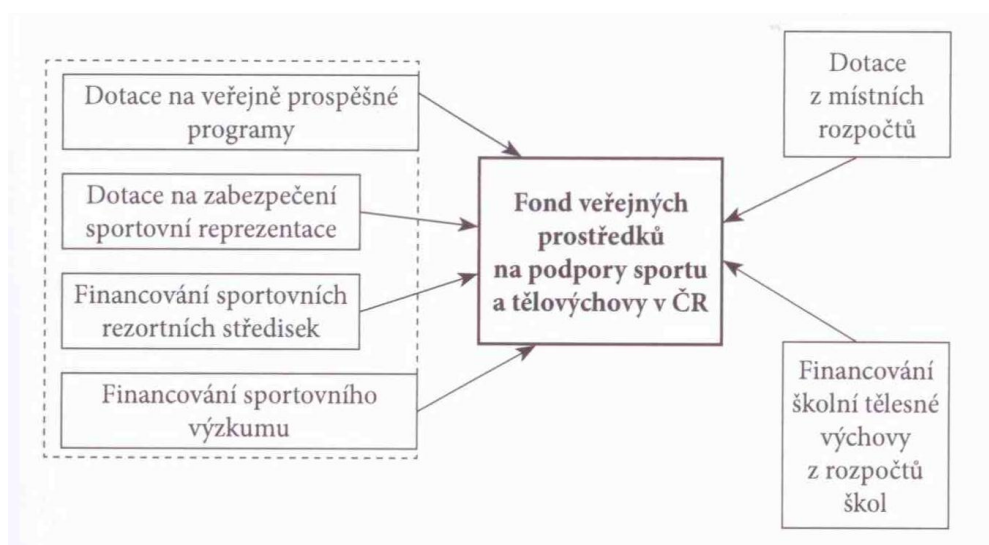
Dotace na veřejně prospěšné programy

Dotace na zabezpečení sportovní reprezentace

Financování sportovních rezortních středisek

Financování sportovního výzkumu

**Fond veřejných prostředků na podpory sportu a tělovýchovy v ČR**

Dotace z místních rozpočtů

Financování školní tělesné výchovy z rozpočtů škol